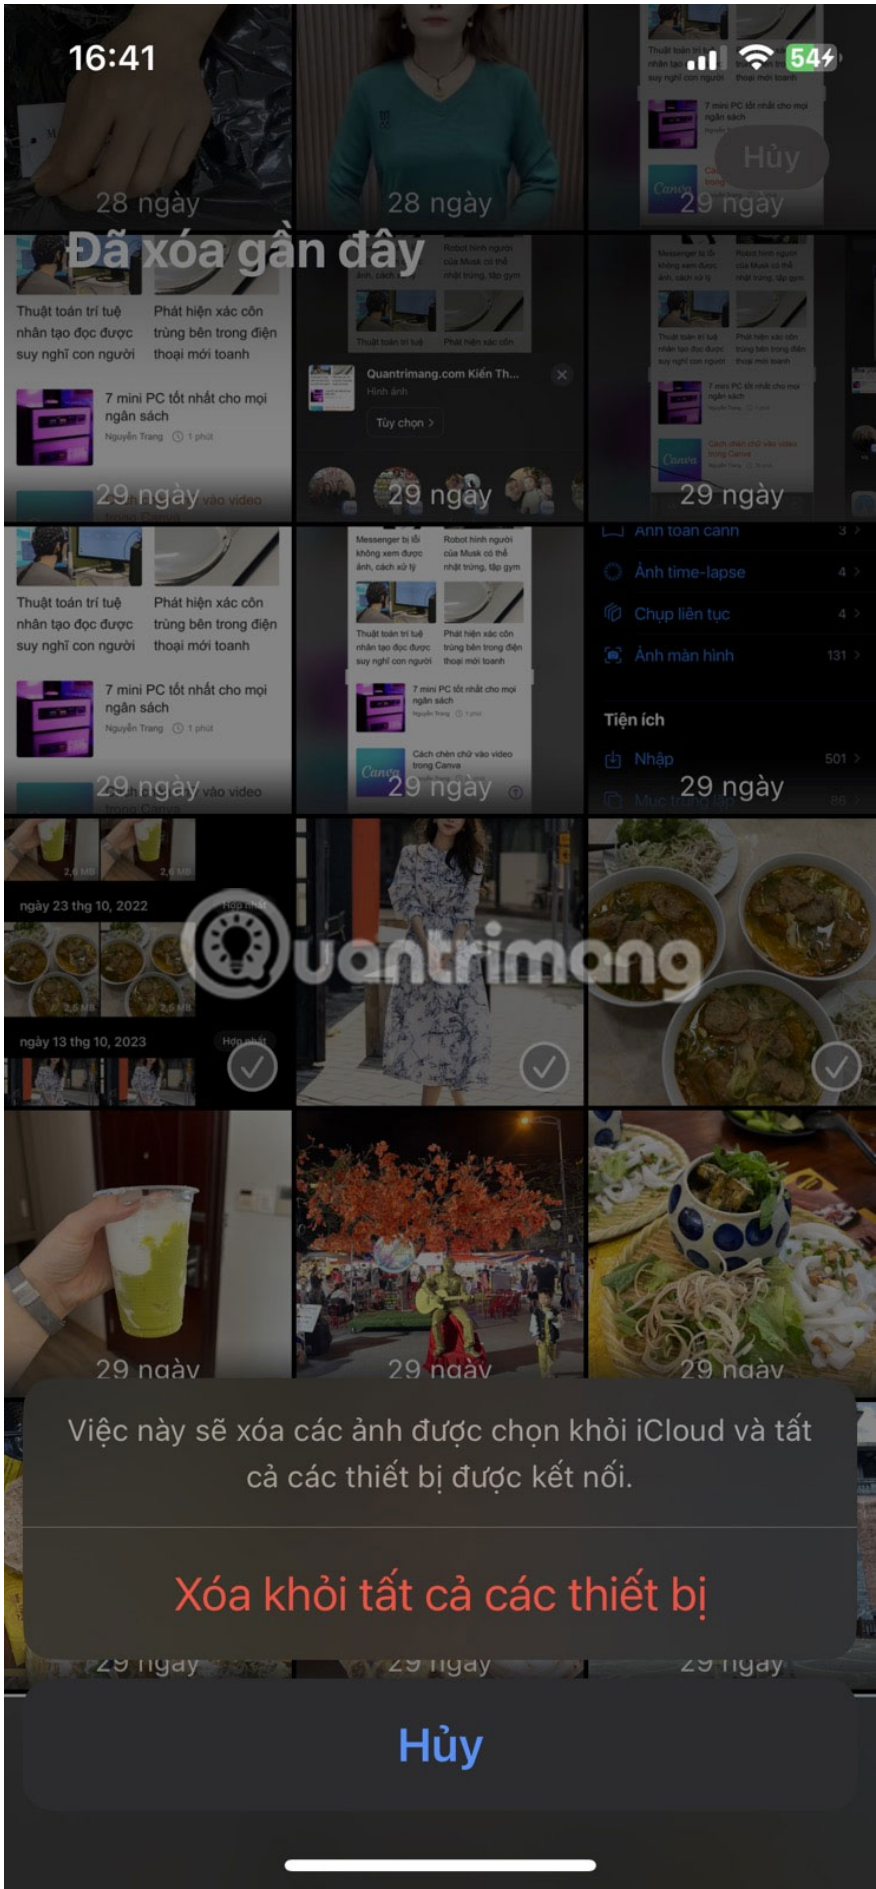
16:41

54

Hủy

28 ngày

28 ngày

29 ngày

Đã xóa gần đây

Thuật toán trí tuệ nhân tạo đọc được suy nghĩ con người

Phát hiện xác côn trùng bên trong điện thoại mới toanh

7 mini PC tốt nhất cho mọi ngân sách

Nguyễn Trang 1 phút

29 ngày

Quantrimang.com Kiến Th...

Hình ảnh

Tùy chọn

29 ngày

29 ngày

Thuật toán trí tuệ nhân tạo đọc được suy nghĩ con người

Phát hiện xác côn trùng bên trong điện thoại mới toanh

7 mini PC tốt nhất cho mọi ngân sách

Nguyễn Trang 1 phút

29 ngày

29 ngày

Ảnh time-lapse 4

Chụp liên tục 4

Ảnh màn hình 131

Tiện ích

Nhập 501

29 ngày

ngày 23 thg 10, 2022

ngày 13 thg 10, 2023

quantrimang

29 ngày

29 ngày

29 ngày

Việc này sẽ xóa các ảnh được chọn khỏi iCloud và tất cả các thiết bị được kết nối.

Xóa khỏi tất cả các thiết bị

Hủy